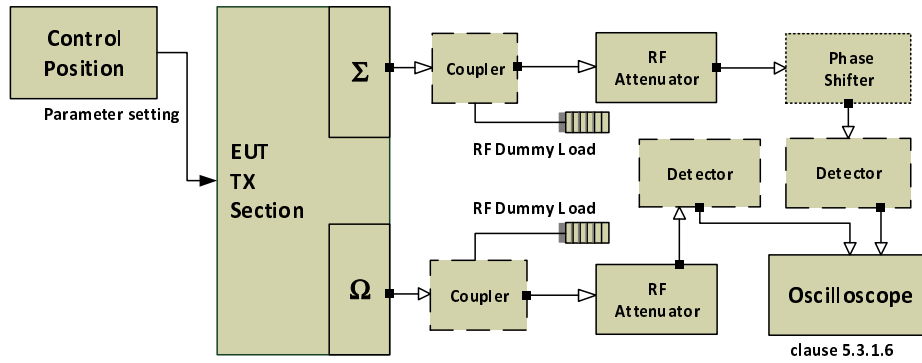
Control Position

Parameter setting

EUT TX Section

$\Sigma$

$\Omega$

Coupler

RF Attenuator

Phase Shifter

RF Dummy Load

Detector

Detector

RF Dummy Load

Coupler

RF Attenuator

Oscilloscope

clause 5.3.1.6